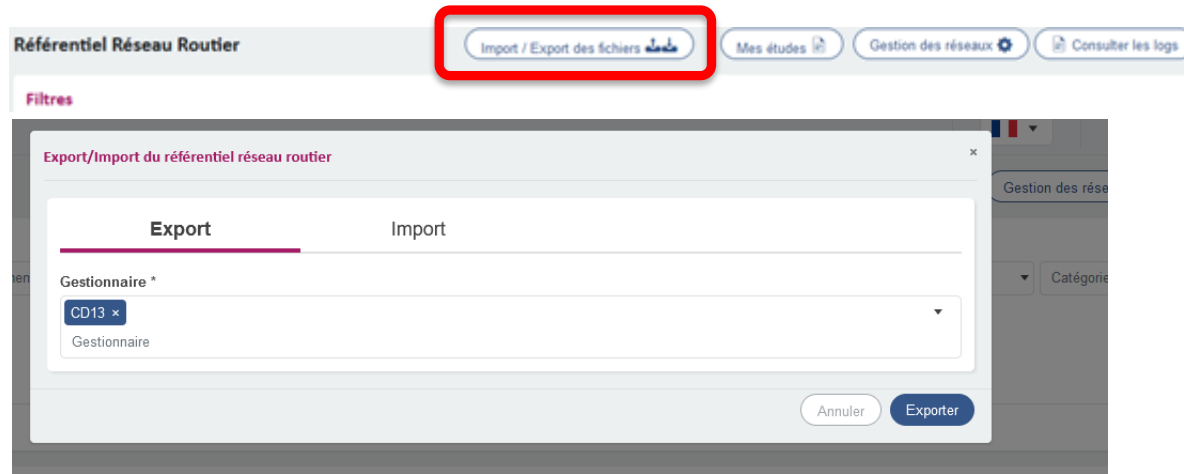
Référentiel Réseau Routier

Import / Export des fichiers

Mes études

Gestion des réseaux

Consulter les logs

Filtres

Gestion des rése

nen

Catégorie

Export/Import du référentiel réseau routier

×

Export

Import

Gestionnaire *

CD13 ×

Gestionnaire

Annuler

Exporter